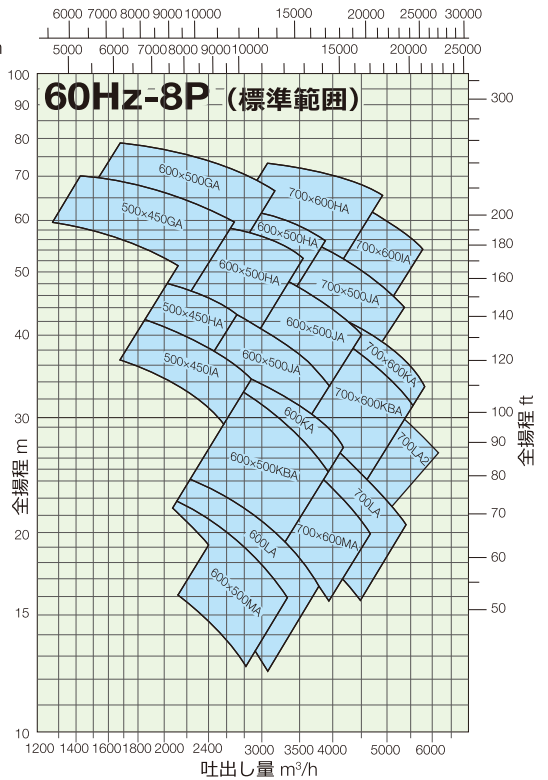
6000 7000 8000 9000 10000 15000 20000 25000 30000

5000 6000 7000 8000 9000 10000 15000 20000 25000

60Hz-8P（標準範囲）

600×500GA
500×450GA
700×600HA
600×500HA
700×600IA
600×500HA
700×500JA
500×450HA
600×500JA
700×600KA
500×450IA
600×500JA
700×600KBA
600KA
700LA2
600×500KBA
700LA
700×600MA
600LA
600×500MA

100
90
80
70
60
50
40
30
20
15
10

全揚程 m

300
200
180
160
140
120
100
90
80
70
60
50

全揚程 ft

1200 1400 1600 1800 2000 2400 3000 3500 4000 5000 6000

吐出し量 m$^3$/h